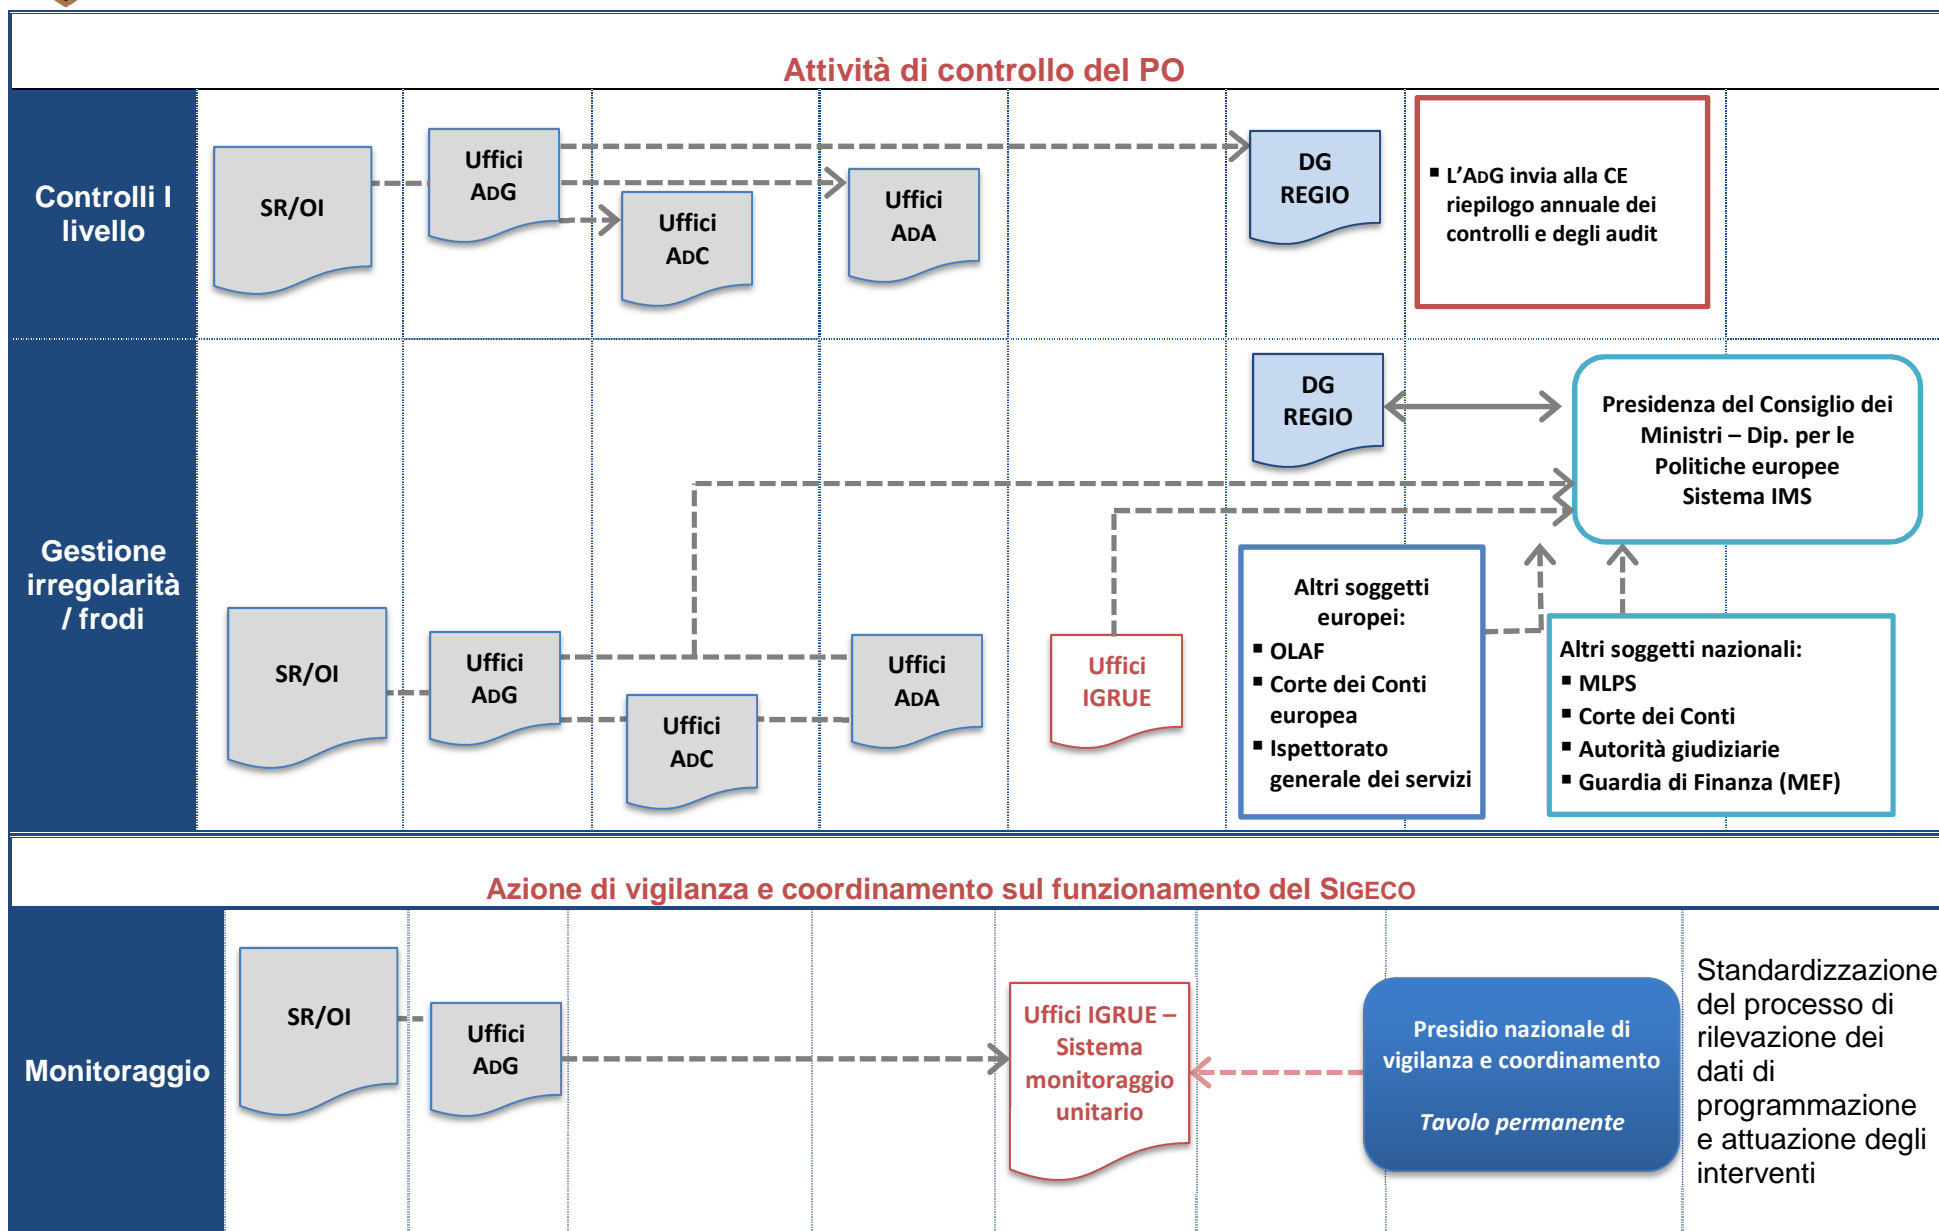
Attività di controllo del PO

Controlli I livello

SR/OI

Uffici ADG

Uffici ADC

Uffici ADA

DG REGIO

▪ L'ADG invia alla CE riepilogo annuale dei controlli e degli audit

Gestione irregolarità / frodi

DG REGIO

Presidenza del Consiglio dei Ministri – Dip. per le Politiche europee Sistema IMS

SR/OI

Uffici ADG

Uffici ADC

Uffici ADA

Uffici IGRUE

Altri soggetti europei:
▪ OLAF
▪ Corte dei Conti europea
▪ Ispettorato generale dei servizi

Altri soggetti nazionali:
▪ MLPS
▪ Corte dei Conti
▪ Autorità giudiziarie
▪ Guardia di Finanza (MEF)

Azione di vigilanza e coordinamento sul funzionamento del SIGECO

Monitoraggio

SR/OI

Uffici ADG

Uffici IGRUE – Sistema monitoraggio unitario

Presidio nazionale di vigilanza e coordinamento

Tavolo permanente

Standardizzazione del processo di rilevazione dei dati di programmazione e attuazione degli interventi